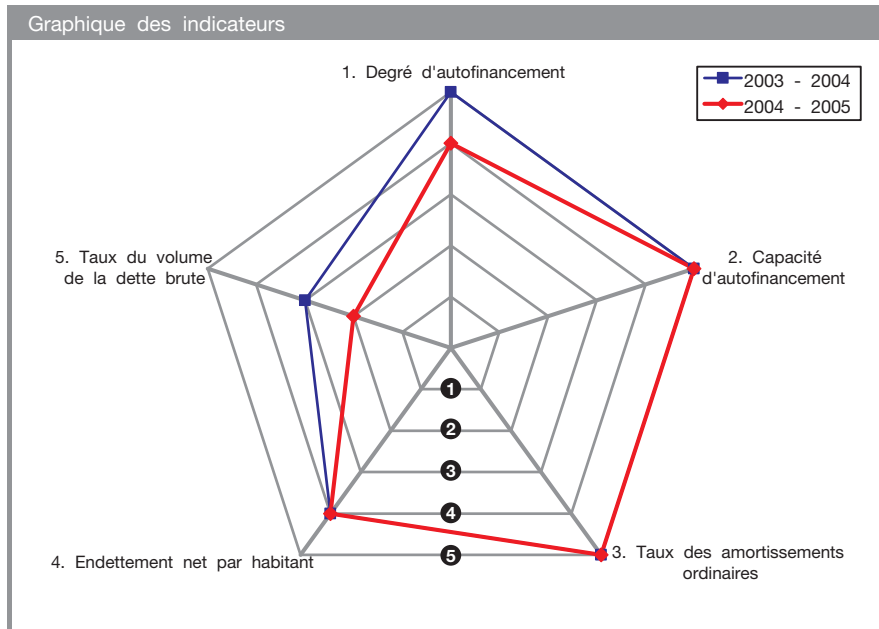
Graphique des indicateurs

1. Degré d'autofinancement

2003 - 2004
2004 - 2005

5. Taux du volume de la dette brute

2. Capacité d'autofinancement

1
2
3
4
5

4. Endettement net par habitant

3. Taux des amortissements ordinaires